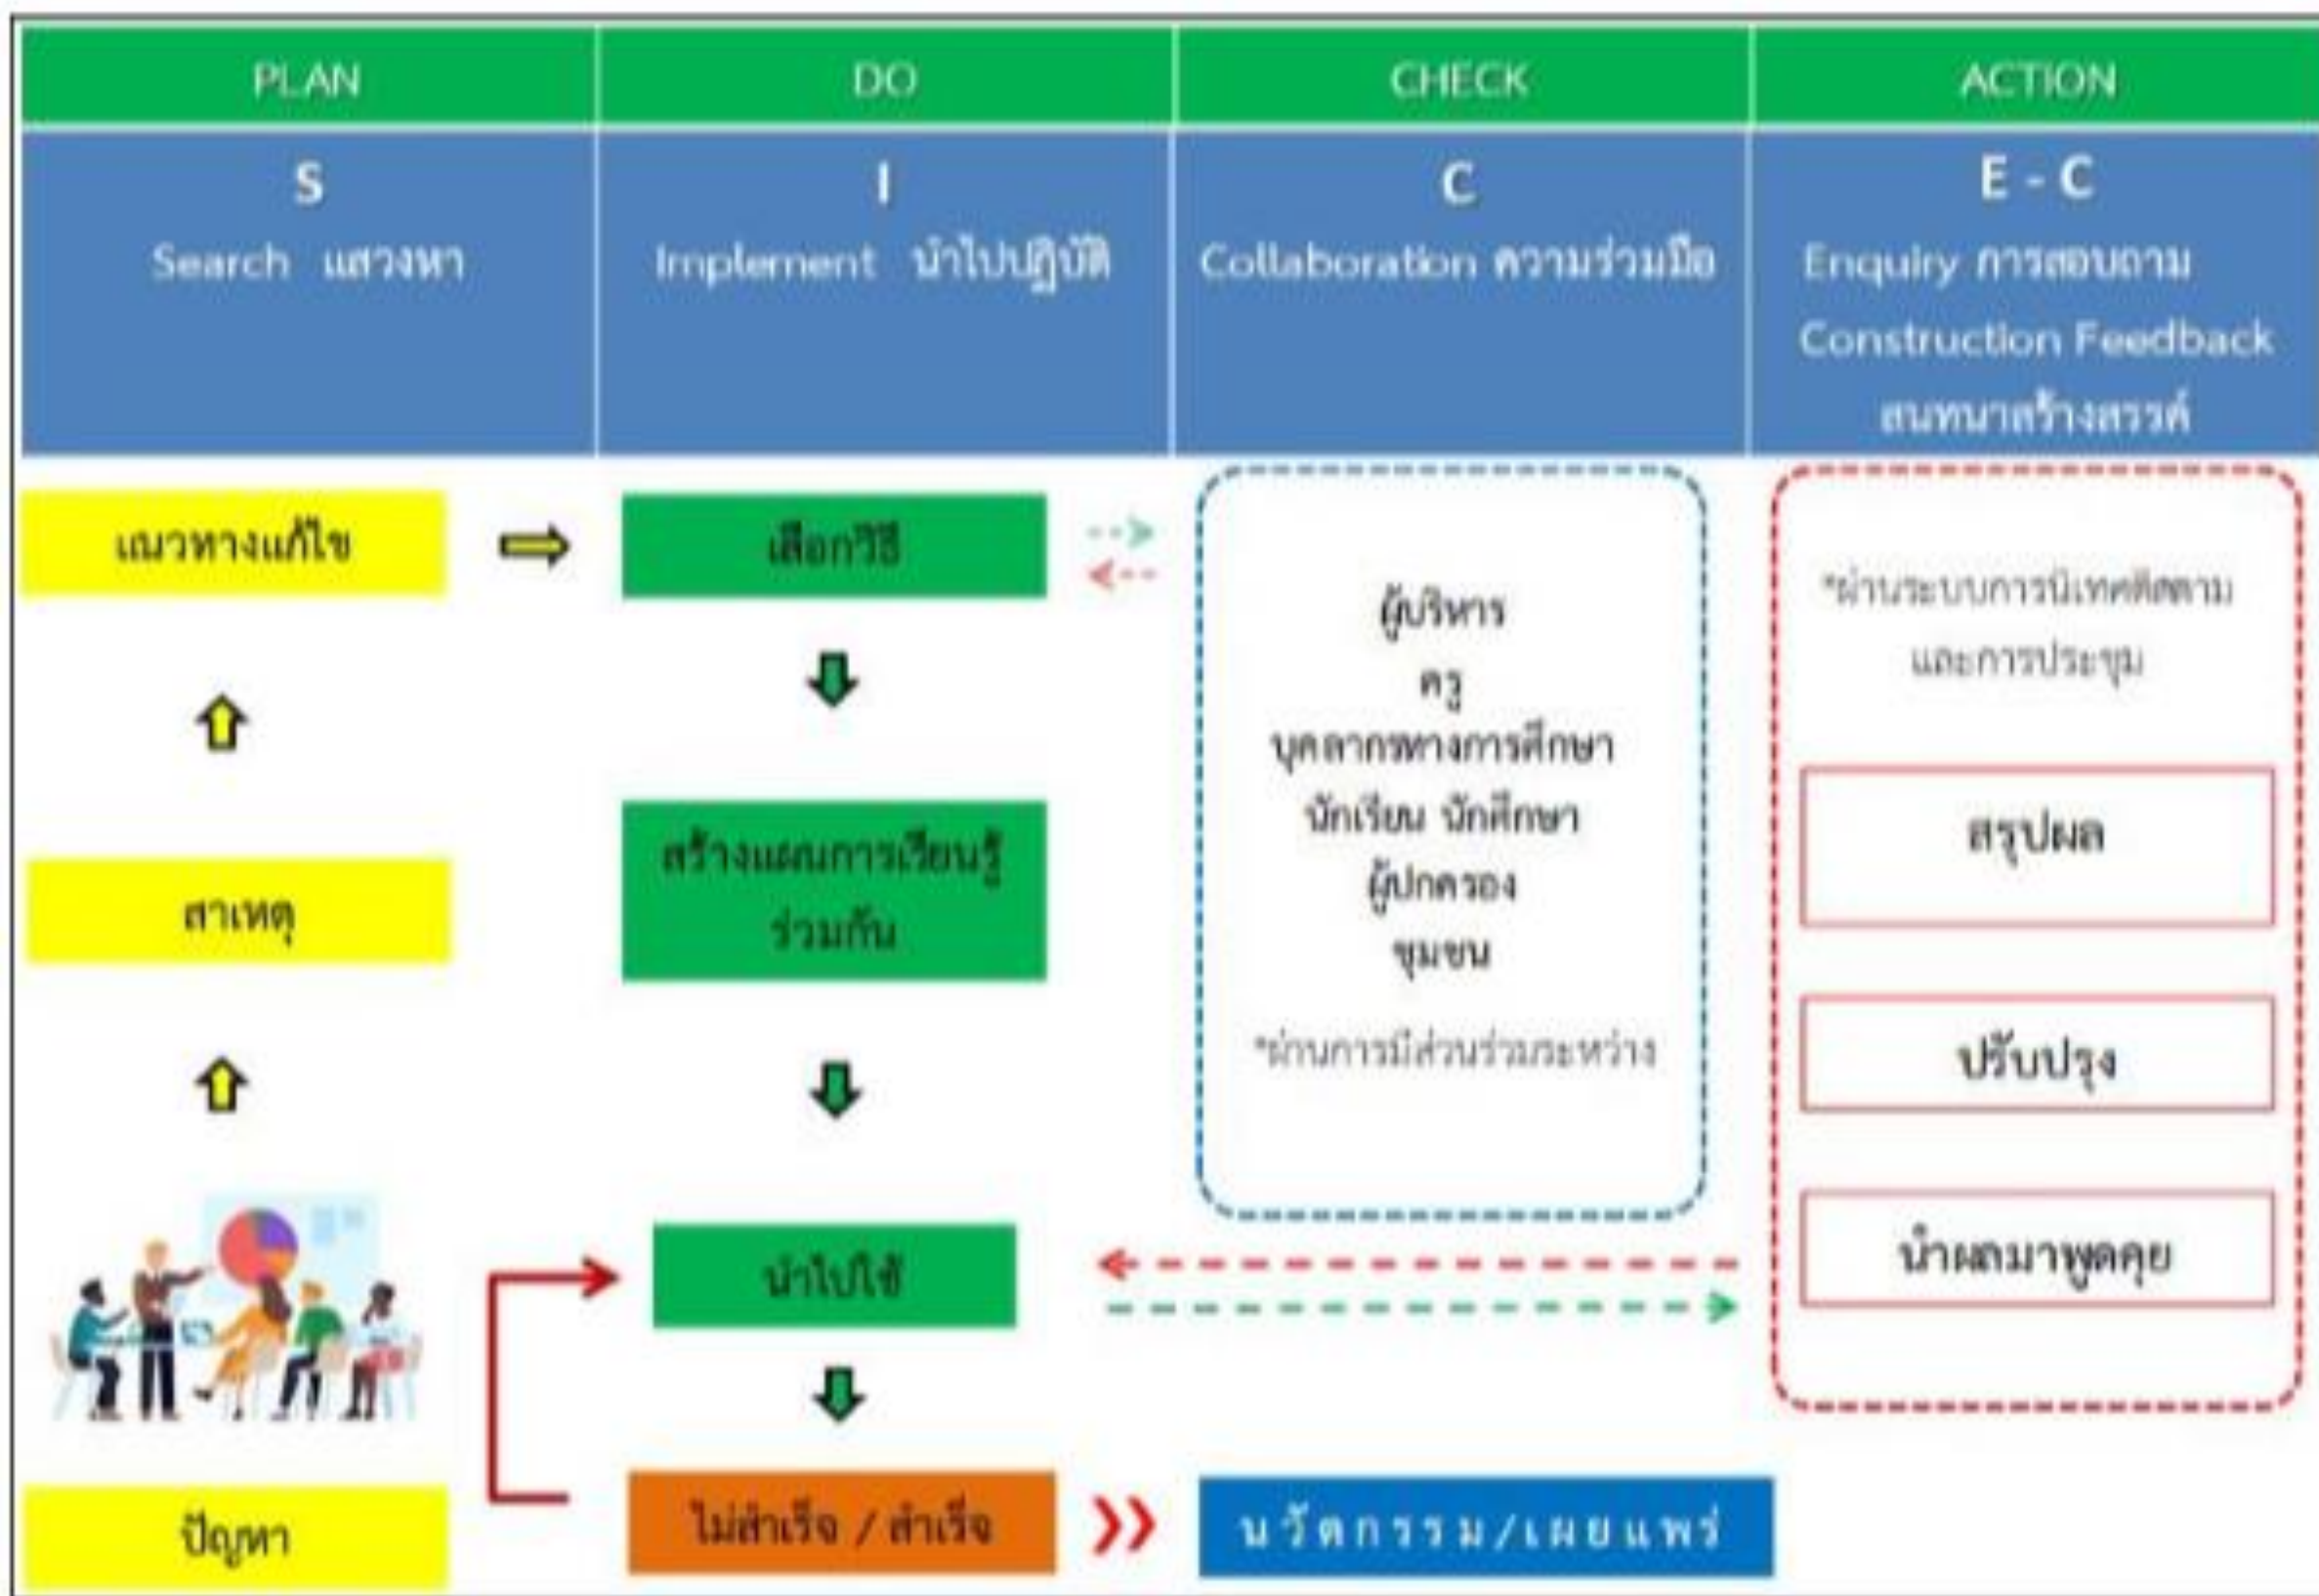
| PLAN | DO | CHECK | ACTION |
|---|---|---|---|
| S<br>Search แสวงหา | I<br>Implement นำไปปฏิบัติ | C<br>Collaboration ความร่วมมือ | E - C<br>Enquiry การสอบถาม<br>Construction Feedback<br>สนทนาสร้างสรรค์ |

แนวทางแก้ไข

เลือกวิธี

ผู้บริหาร
ครู
บุคลากรทางการศึกษา
นักเรียน นักศึกษา
ผู้ปกครอง
ชุมชน

*ผ่านการมีส่วนร่วมระหว่าง

*ผ่านระบบการนิเทศติดตาม และการประชุม

สาเหตุ

สร้างแผนการเรียนรู้ร่วมกัน

สรุปผล

ปรับปรุง

นำไปใช้

นำผลมาพูดคุย

ปัญหา

ไม่สำเร็จ / สำเร็จ

นวัตกรรม/เผยแพร่